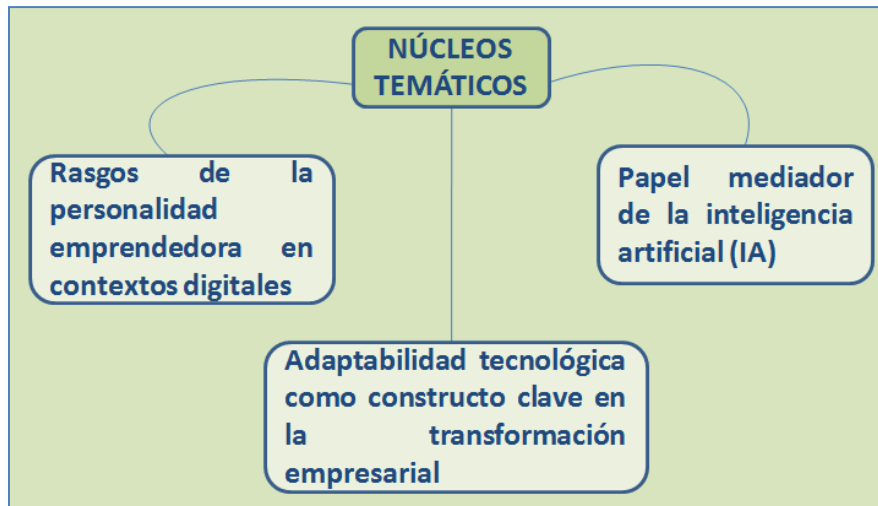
NÚCLEOS TEMÁTICOS

Rasgos de la personalidad emprendedora en contextos digitales

Papel mediador de la inteligencia artificial (IA)

Adaptabilidad tecnológica como constructo clave en la transformación empresarial